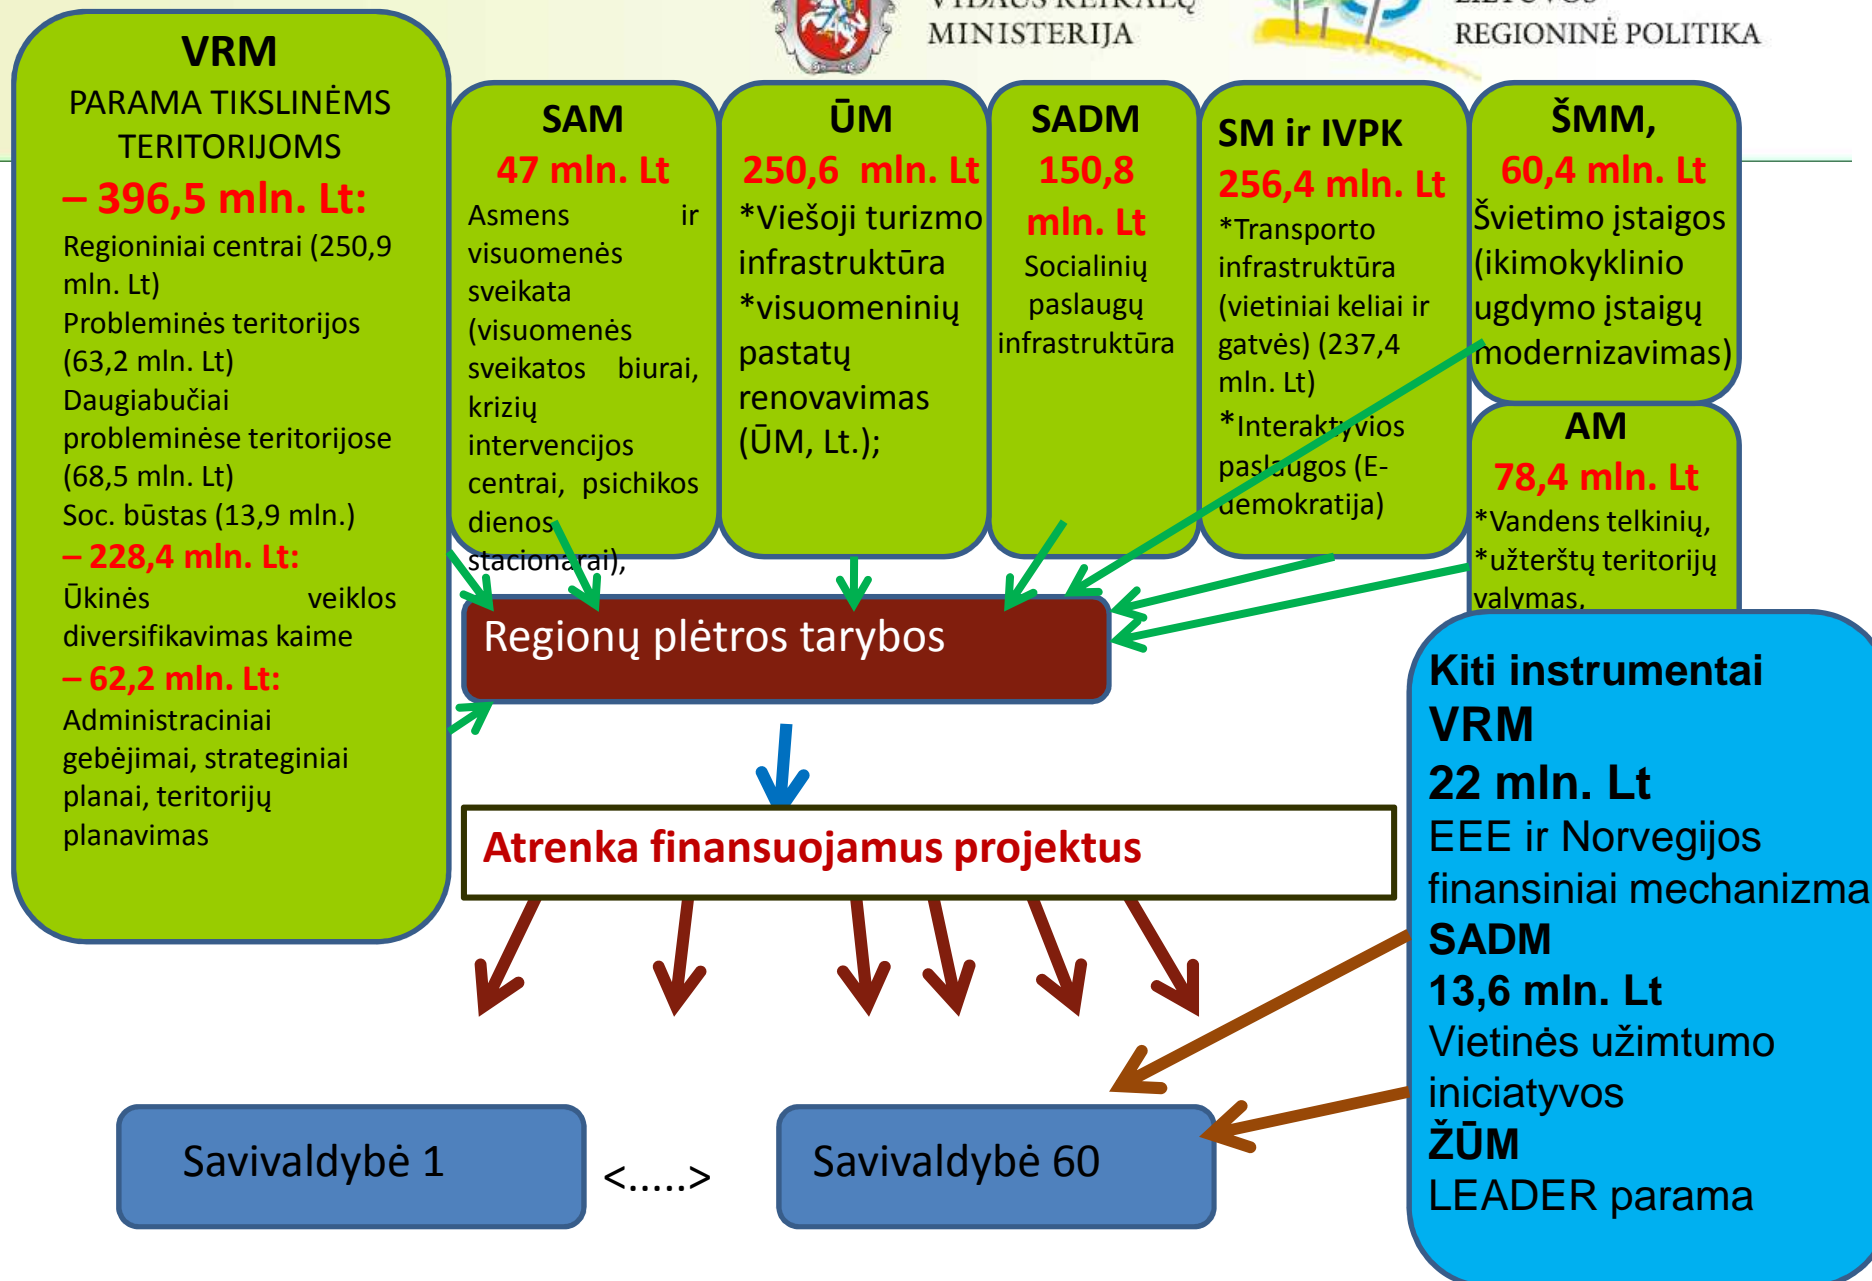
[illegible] MINISTERIJA

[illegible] REGIONINĖ POLITIKA

VRM
PARAMA TIKSLINĖMS TERITORIJOMS
– 396,5 mln. Lt:
Regioniniai centrai (250,9 mln. Lt)
Probleminės teritorijos (63,2 mln. Lt)
Daugiabučiai probleminėse teritorijose (68,5 mln. Lt)
Soc. būstas (13,9 mln.)
– 228,4 mln. Lt:
Ūkinės veiklos diversifikavimas kaime
– 62,2 mln. Lt:
Administraciniai gebėjimai, strateginiai planai, teritorijų planavimas

SAM
47 mln. Lt
Asmens ir visuomenės sveikata (visuomenės sveikatos biurai, krizių intervencijos centrai, psichikos dienos stacionarai),

ŪM
250,6 mln. Lt
*Viešoji turizmo infrastruktūra
*visuomeninių pastatų renovavimas (ŪM, Lt.);

SADM
150,8 mln. Lt
Socialinių paslaugų infrastruktūra

SM ir IVPK
256,4 mln. Lt
*Transporto infrastruktūra (vietiniai keliai ir gatvės) (237,4 mln. Lt)
*Interaktyvios paslaugos (E-demokratija)

ŠMM,
60,4 mln. Lt
Švietimo įstaigos (ikimokyklinio ugdymo įstaigų modernizavimas)

AM
78,4 mln. Lt
*Vandens telkinių,
*užterštų teritorijų valymas,

Regionų plėtros tarybos

Atrenka finansuojamus projektus

Kiti instrumentai
VRM
22 mln. Lt
EEE ir Norvegijos finansiniai mechanizma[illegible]
SADM
13,6 mln. Lt
Vietinės užimtumo iniciatyvos
ŽŪM
LEADER parama

Savivaldybė 1

<.....>

Savivaldybė 60